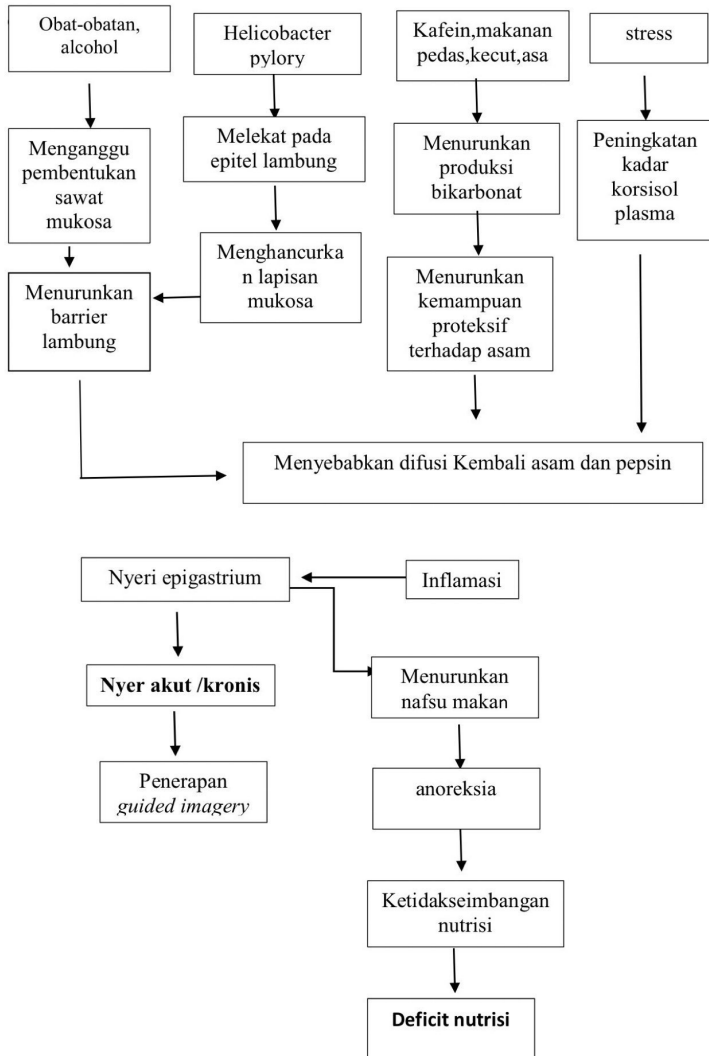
Obat-obatan, alcohol

Helicobacter pylory

Kafein,makanan pedas,kecut,asa

stress

Menganggu pembentukan sawat mukosa

Melekat pada epitel lambung

Menurunkan produksi bikarbonat

Peningkatan kadar korsisol plasma

Menghancurkan lapisan mukosa

Menurunkan barrier lambung

Menurunkan kemampuan proteksif terhadap asam

Menyebabkan difusi Kembali asam dan pepsin

Nyeri epigastrium

Inflamasi

**Nyer akut /kronis**

Menurunkan nafsu makan

Penerapan *guided imagery*

anoreksia

Ketidakseimbangan nutrisi

**Deficit nutrisi**